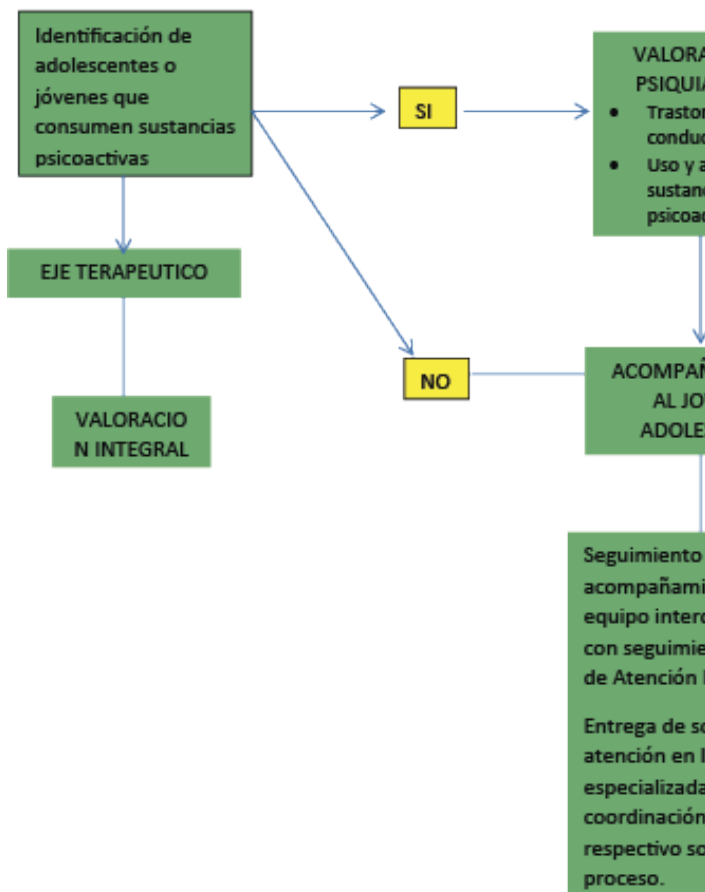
Identificación de adolescentes o jóvenes que consumen sustancias psicoactivas

SI

VALORA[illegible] PSIQUIA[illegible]

- Trastor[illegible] conduc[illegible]
- Uso y a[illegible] sustanc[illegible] psicoac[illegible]

EJE TERAPEUTICO

NO

ACOMPAÑ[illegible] AL JO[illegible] ADOLE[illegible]

VALORACIO N INTEGRAL

Seguimiento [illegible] acompañami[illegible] equipo interd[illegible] con seguimie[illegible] de Atención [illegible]

Entrega de so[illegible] atención en l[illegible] especializada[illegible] coordinación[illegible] respectivo so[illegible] proceso.